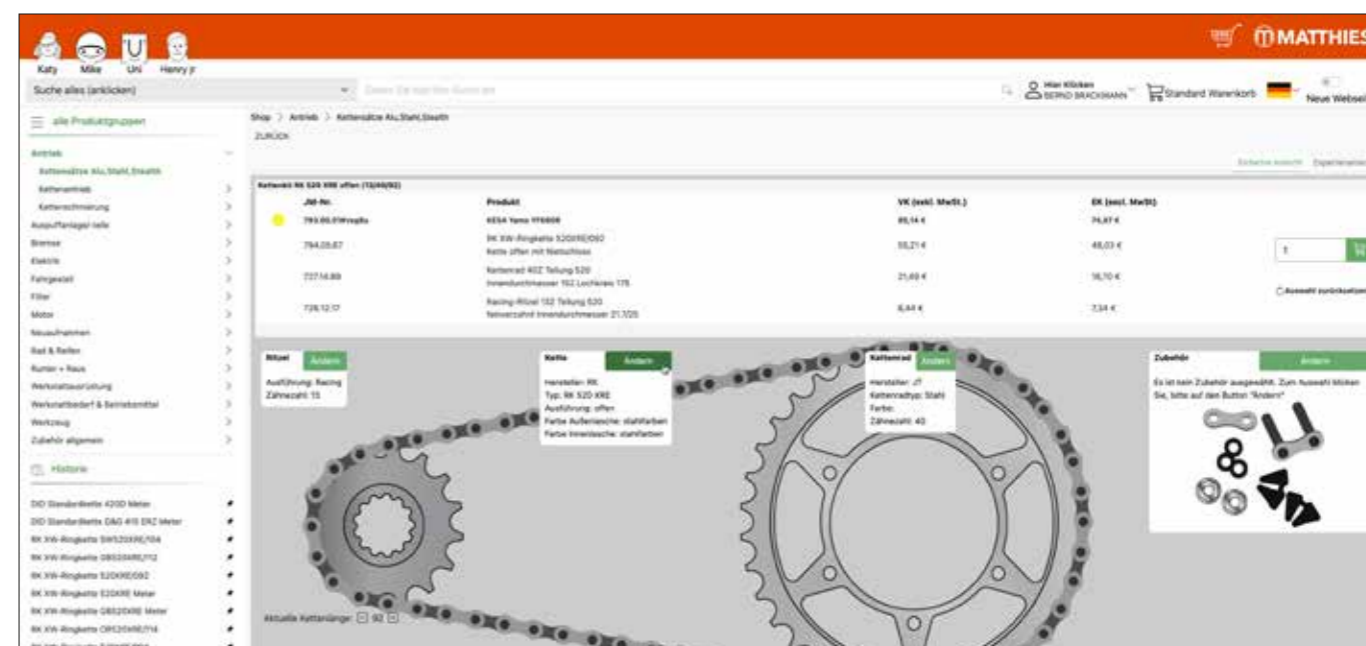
Katy Mike Uli Henry jr

MATTHIES

Suche alles (anklicken)

Hier Klicken BERND BRACKMANN

Standard Warenkorb

Neue Webseite

alle Produktgruppen

Antrieb
Kettensätze Alu,Stahl,Stealth
Kettenantrieb
Kettenschmierung
Auspuffanlagen teile
Bremse
Elektrik
Fahrgestell
Filter
Motor
Neuaufnahmen
Rad & Reifen
Rumlar + Raus
Werkstattausrüstung
Werkstattbedarf & Betriebsmittel
Werkzeug
Zubehör allgemein

Historie

DID Standardkette 420D Meter
DID Standardkette D&G 415 ERZ Meter
RK XW-Ringkette SW520XRE/104
RK XW-Ringkette GB520XRE/112
RK XW-Ringkette 520XRE/092
RK XW-Ringkette 520XRE Meter
RK XW-Ringkette GB520XRE Meter
RK XW-Ringkette OR520XRE/114

Shop > Antrieb > Kettensätze Alu,Stahl,Stealth

ZURÜCK

Kettenkit RK 520 XRE offen (15/40/92)

| JM-Nr. | Produkt | VK (exkl. MwSt.) | EK (excl. MwSt) |
|---|---|---|---|
| 793.05.01Wrapho | KES4 Yama YF6808 | 89,14 € | 74,87 € |
| 794.05.67 | RK XW-Ringkette 520XRE/092 Kette offen mit Nietschloss | 55,21 € | 46,03 € |
| 737.14.89 | Kettenrad 40Z Teilung 520 Innendurchmesser 152 Lochkreis 176 | 21,49 € | 16,70 € |
| 726.12.17 | Racing-Ritzel 15Z Teilung 520 Feinverzahnt Innendurchmesser 21,7/25 | 8,44 € | 7,34 € |

1

Auswahl zurücksetzen

Ritzel Ändern
Ausführung: Racing
Zähnezahl: 15

Kette Ändern
Hersteller: RK
Typ: RK 520 XRE
Ausführung: offen
Farbe Außenlasche: stahlfarben
Farbe Innenlasche: stahlfarben

Kettenrad Ändern
Hersteller: JT
Kettenradtyp: Stahl
Farbe:
Zähnezahl: 40

Zubehör Ändern
Es ist kein Zubehör ausgewählt. Zum Auswahl klicken Sie, bitte auf den Button "Ändern"

Aktuelle Kettenlänge: - 92 +